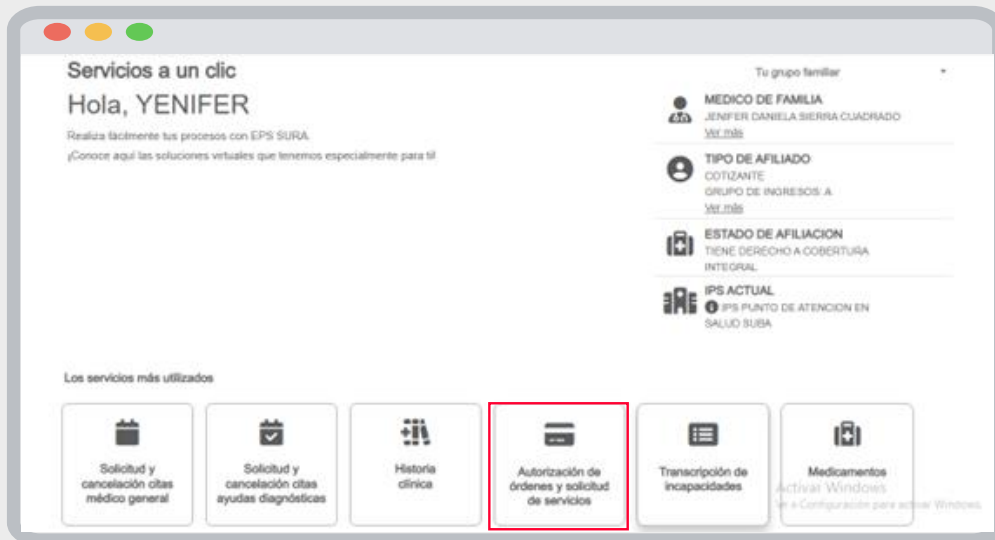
Servicios a un clic

Hola, YENIFER

Realiza fácilmente tus procesos con EPS SURA
¡Conoce aquí las soluciones virtuales que tenemos especialmente para ti!

Tu grupo familiar

MEDICO DE FAMILIA
JENIFER DANIELA SIERRA CUADRADO
Ver más

TIPO DE AFILIADO
COTIZANTE
GRUPO DE INGRESOS: A
Ver más

ESTADO DE AFILIACION
TIENE DERECHO A COBERTURA INTEGRAL

IPS ACTUAL
IPS PUNTO DE ATENCION EN SALUD SUBA

Los servicios más utilizados

Solicitud y cancelación citas médico general

Solicitud y cancelación citas ayudas diagnósticas

Historia clínica

Autorización de órdenes y solicitud de servicios

Transcripción de incapacidades

Medicamentos

Activar Windows
Ve a Configuración para activar Windows.